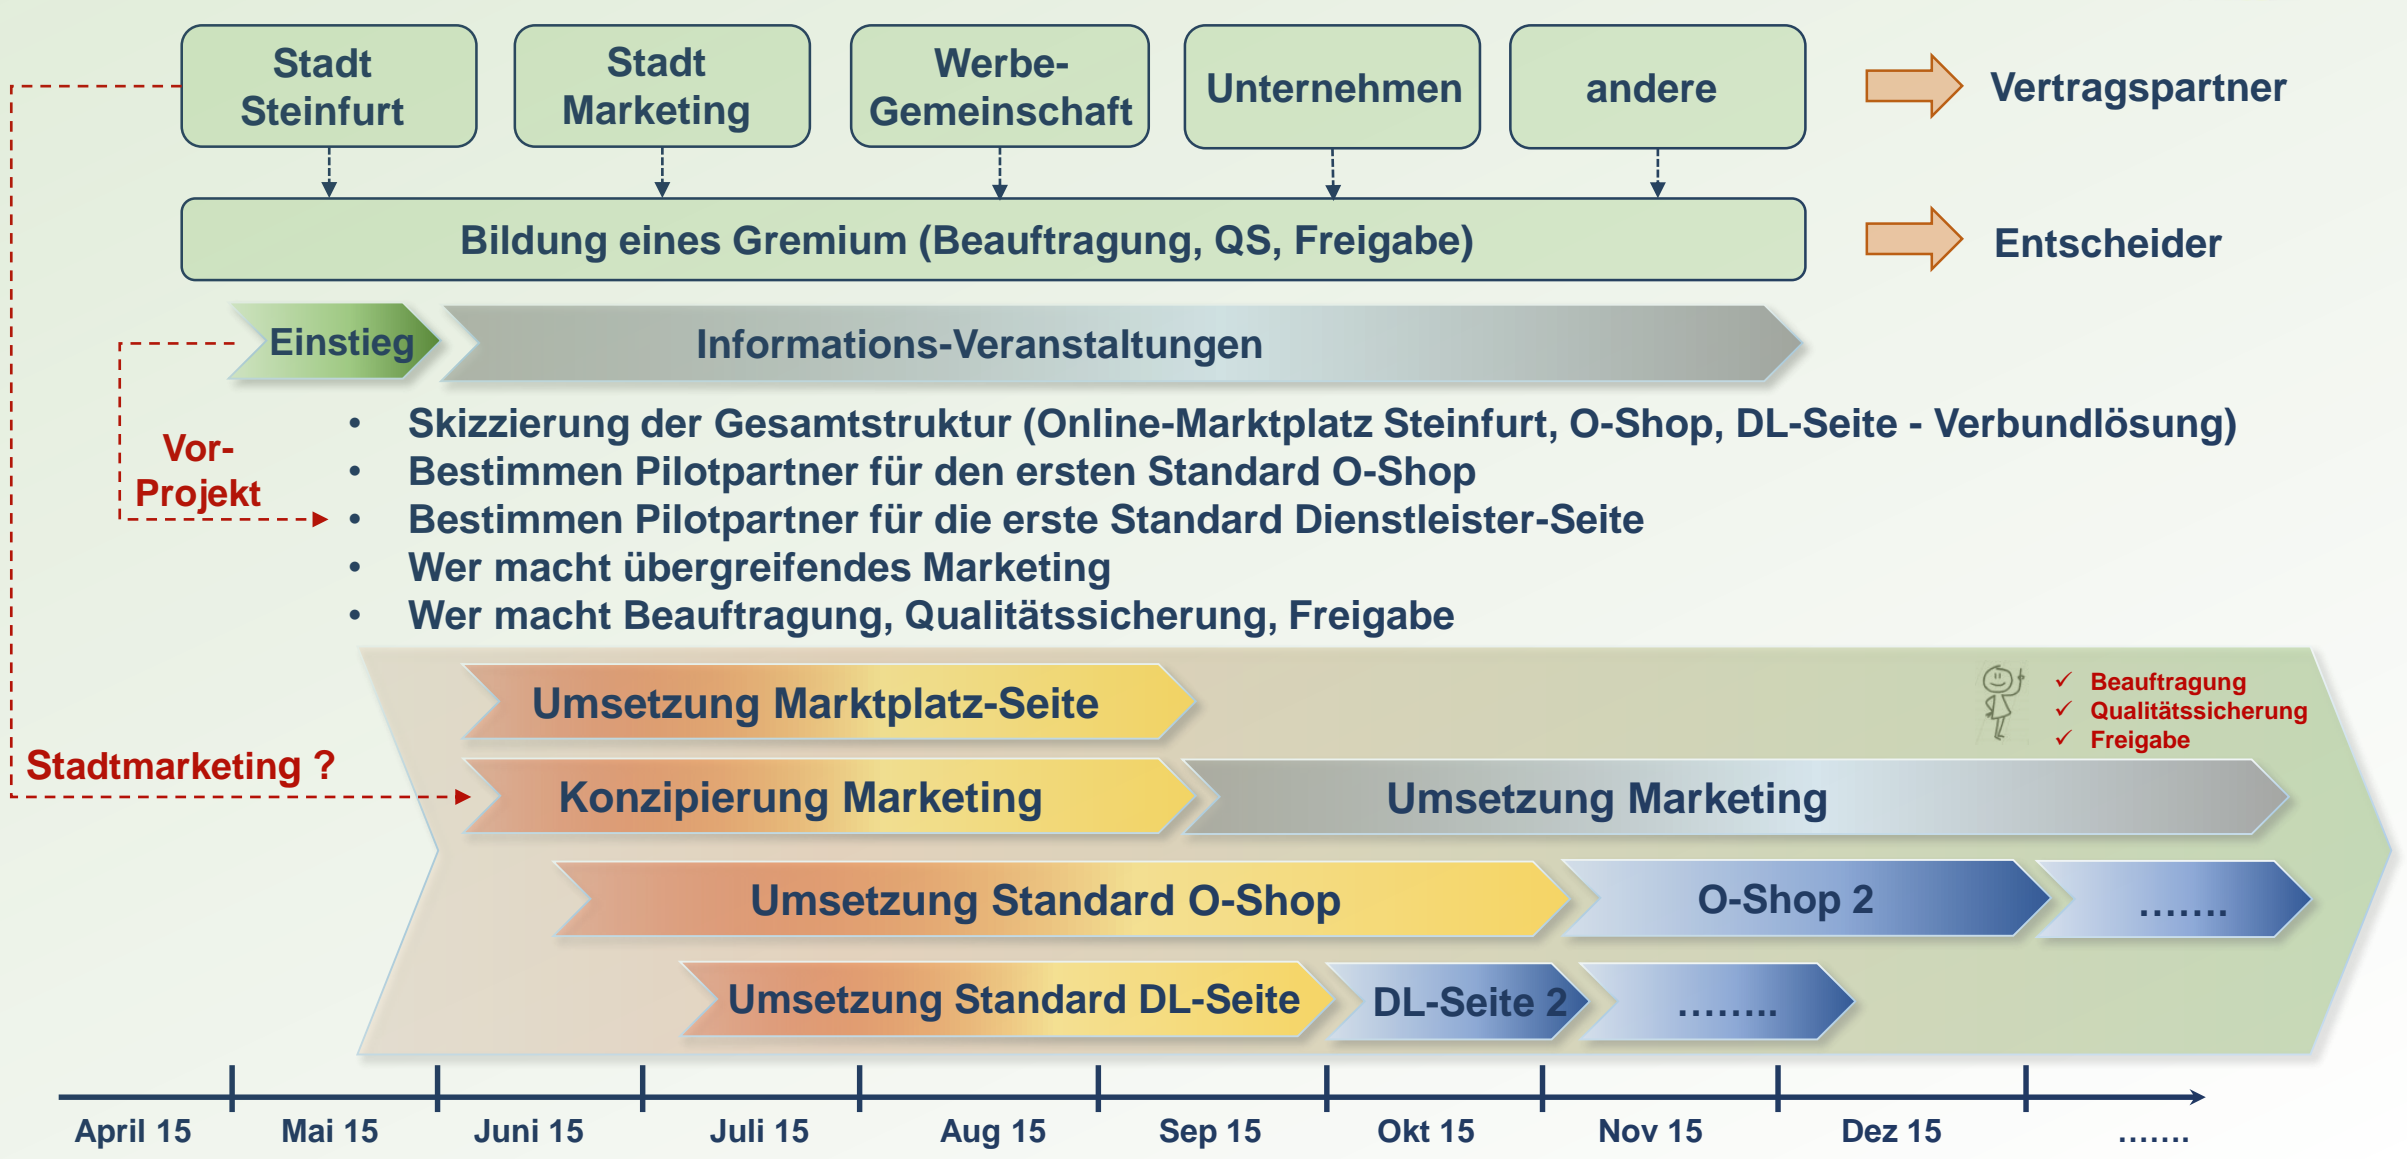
Stadt Steinfurt

Stadt Marketing

Werbe-Gemeinschaft

Unternehmen

andere

Vertragspartner

Bildung eines Gremium (Beauftragung, QS, Freigabe)

Entscheider

Einstieg

Informations-Veranstaltungen

Vor-Projekt

- Skizzierung der Gesamtstruktur (Online-Marktplatz Steinfurt, O-Shop, DL-Seite - Verbundlösung)
- Bestimmen Pilotpartner für den ersten Standard O-Shop
- Bestimmen Pilotpartner für die erste Standard Dienstleister-Seite
- Wer macht übergreifendes Marketing
- Wer macht Beauftragung, Qualitätssicherung, Freigabe

Umsetzung Marktplatz-Seite

✓ Beauftragung
✓ Qualitätssicherung
✓ Freigabe

Stadtmarketing ?

Konzipierung Marketing

Umsetzung Marketing

Umsetzung Standard O-Shop

O-Shop 2

.......

Umsetzung Standard DL-Seite

DL-Seite 2

........

April 15 Mai 15 Juni 15 Juli 15 Aug 15 Sep 15 Okt 15 Nov 15 Dez 15 .......